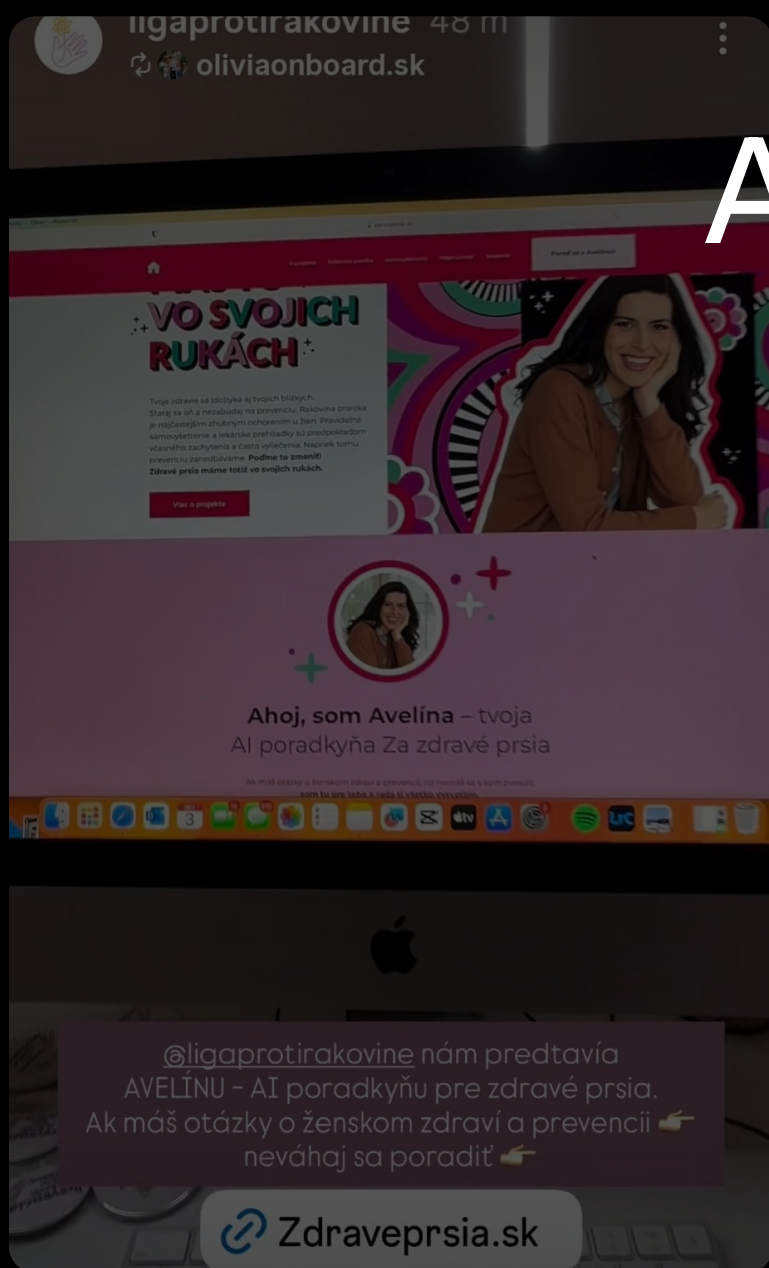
ligaprotirakovine 48 m
oliviaonboard.sk

A

Poraď sa s Avelínou

VO SVOJICH RUKÁCH

Tvoje zdravie sa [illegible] aj tvojich blízkych. Staraj sa oň a nezabúdaj na prevenciu. Rakovina prsníka je najčastejším zhubným ochorením u žien. Pravidelné samovyšetrenie a lekárske prehliadky sú predpokladom včasného zachytenia a často vyliečenia. Napriek tomu prevenciu zanedbávame. Poďme to zmeniť! Zdravé prsia máme totiž vo svojich rukách.

Viac o projekte

Ahoj, som Avelína – tvoja AI poradkyňa Za zdravé prsia

Ak máš otázky o ženskom zdraví a prevencii, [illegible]
som tu pre teba a rada ti všetko vysvetlím.

@ligaprotirakovine nám predtavía AVELÍNU - AI poradkyňu pre zdravé prsia. Ak máš otázky o ženskom zdraví a prevencii 👉 neváhaj sa poradiť 👉

Zdraveprsia.sk